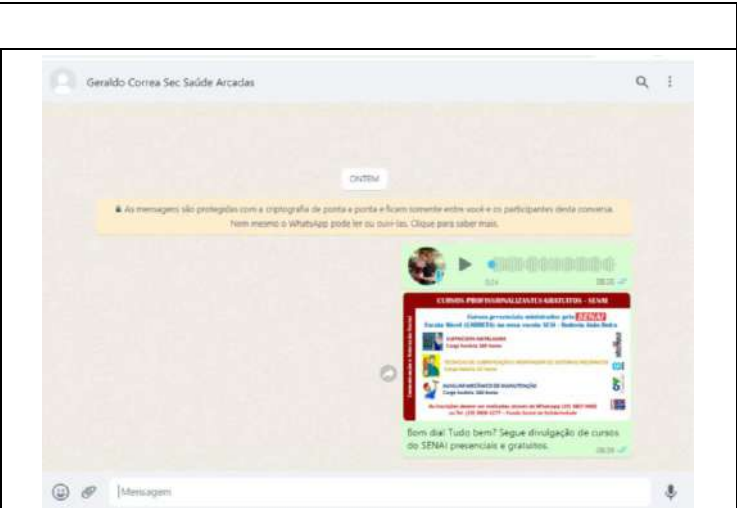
Geraldo Correa Sec Saúde Arcadas

ONTEM

🔒 As mensagens são protegidas com a criptografia de ponta a ponta e ficam somente entre você e os participantes desta conversa. Nem mesmo o WhatsApp pode ler ou ouvi-las. Clique para saber mais.

0:24 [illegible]

CURSOS PROFISSIONALIZANTES GRATUITOS - SENAI

Cursos presenciais ministrados pelo SENAI
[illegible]

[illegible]

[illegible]

AUXILIAR MECÂNICO DE MANUTENÇÃO
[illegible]

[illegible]

Bom dia! Tudo bem? Segue divulgação de cursos do SENAI presenciais e gratuitos. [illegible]

Mensagem